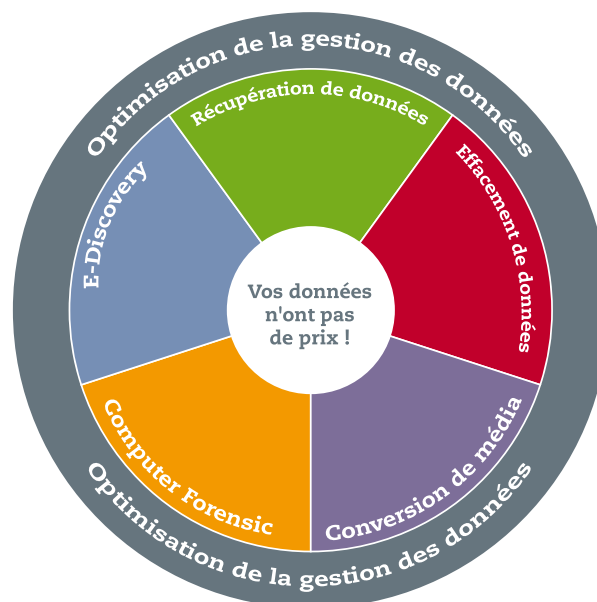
Optimisation de la gestion des données

Récupération de données

Effacement de données

Conversion de média

Computer Forensic

E-Discovery

Vos données n'ont pas de prix !

Optimisation de la gestion des données